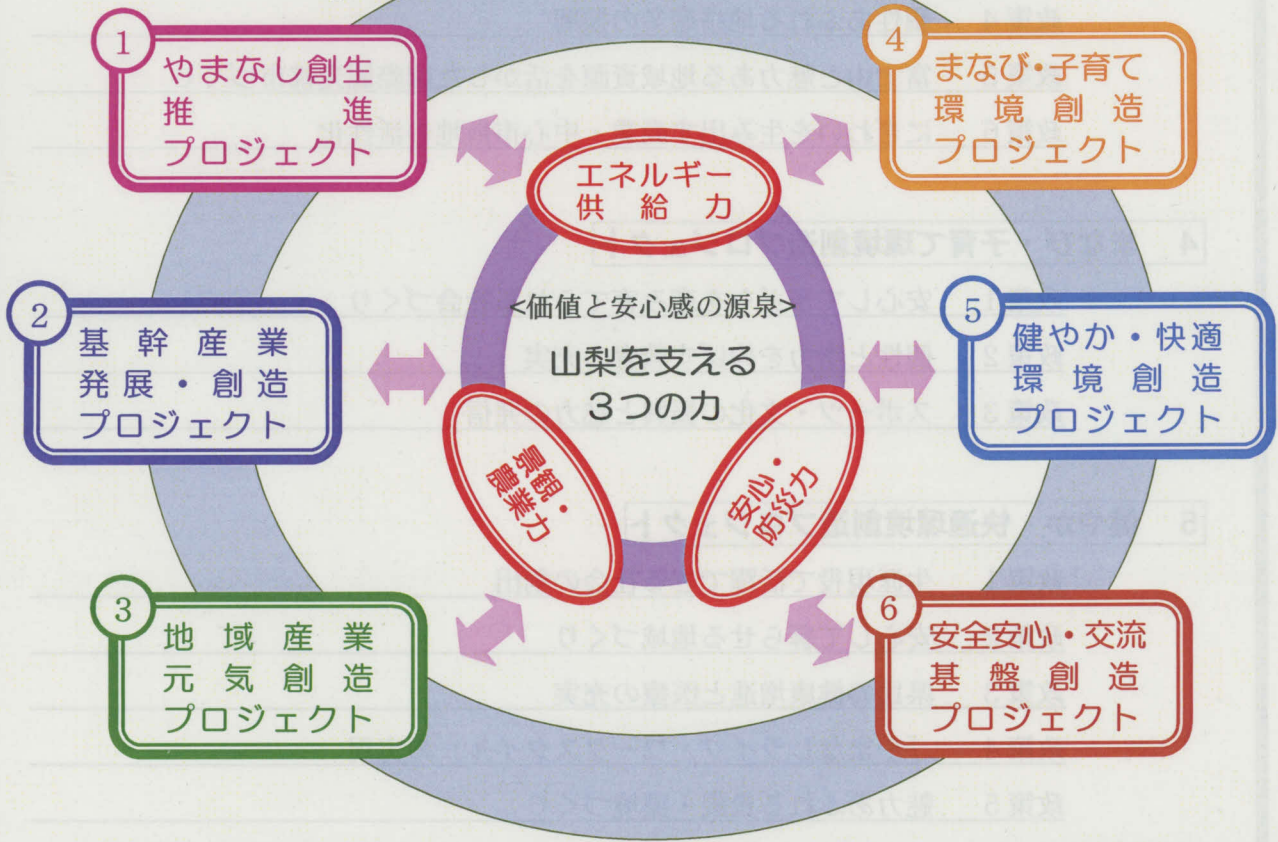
1
やまなし創生推進プロジェクト

4
まなび・子育て環境創造プロジェクト

エネルギー供給力

<価値と安心感の源泉>
山梨を支える3つの力

2
基幹産業発展・創造プロジェクト

5
健やか・快適環境創造プロジェクト

景観・農業力

安心・防災力

3
地域産業元気創造プロジェクト

6
安全安心・交流基盤創造プロジェクト